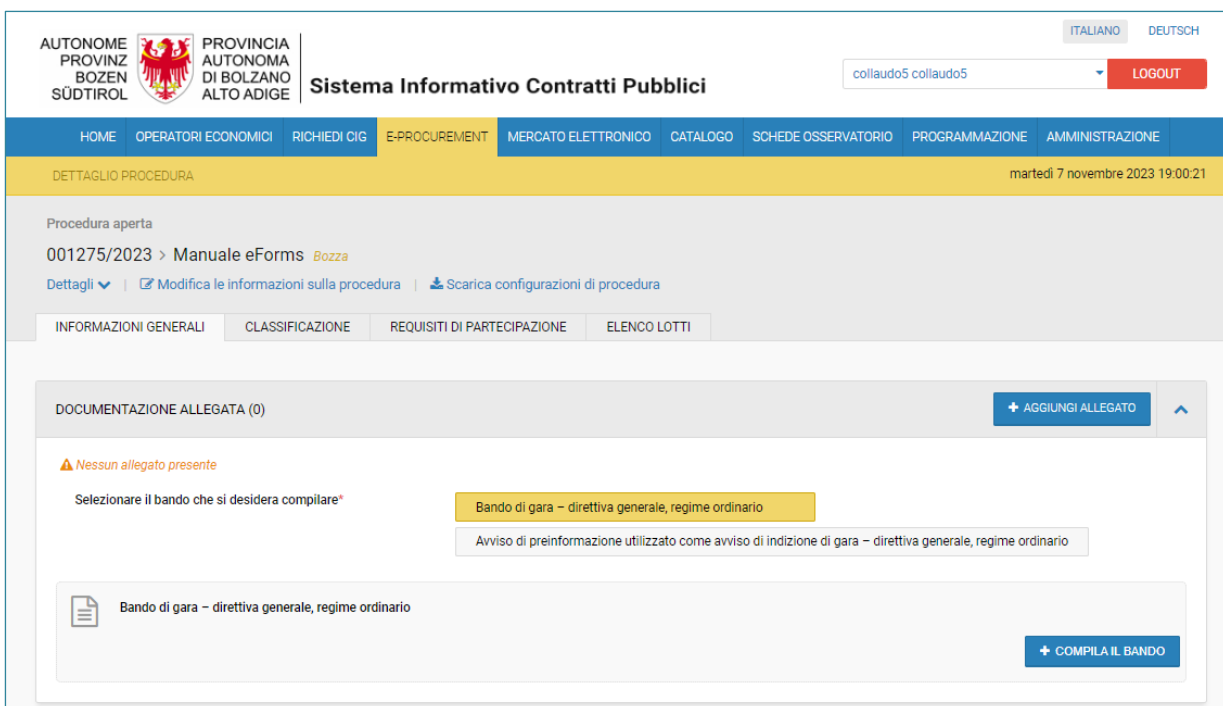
AUTONOME PROVINZ BOZEN SÜDTIROL

PROVINCIA AUTONOMA DI BOLZANO ALTO ADIGE

Sistema Informativo Contratti Pubblici

ITALIANO DEUTSCH

collaudo5 collaudo5

LOGOUT

HOME OPERATORI ECONOMICI RICHIEDI CIG E-PROCUREMENT MERCATO ELETTRONICO CATALOGO SCHEDE OSSERVATORIO PROGRAMMAZIONE AMMINISTRAZIONE

DETTAGLIO PROCEDURA

martedì 7 novembre 2023 19:00:21

Procedura aperta

001275/2023 > Manuale eForms Bozza

Dettagli | Modifica le informazioni sulla procedura | Scarica configurazioni di procedura

INFORMAZIONI GENERALI CLASSIFICAZIONE REQUISITI DI PARTECIPAZIONE ELENCO LOTTI

DOCUMENTAZIONE ALLEGATA (0)

AGGIUNGI ALLEGATO

Nessun allegato presente

Selezionare il bando che si desidera compilare*

Bando di gara – direttiva generale, regime ordinario

Avviso di preinformazione utilizzato come avviso di indizione di gara – direttiva generale, regime ordinario

Bando di gara – direttiva generale, regime ordinario

COMPILA IL BANDO